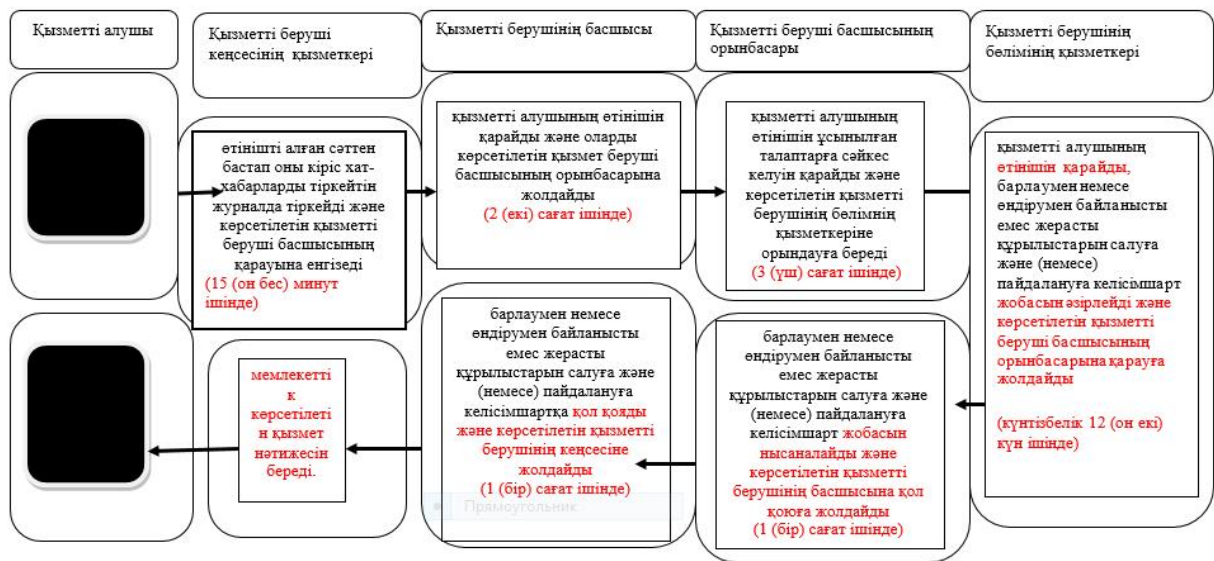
Қызметті алушы

Қызметті беруші кеңсесінің қызметкері

Қызметті берушінің басшысы

Қызметті беруші басшысының орынбасары

Қызметті берушінің бөлімінің қызметкері

өтінішті алған сәттен бастап оны кіріс хат-хабарларды тіркейтін журналда тіркейді және көрсетілетін қызметті беруші басшысының қарауына енгізеді (15 (он бес) минут ішінде)

қызметті алушының өтінішін қарайды және оларды көрсетілетін қызмет беруші басшысының орынбасарына жолдайды (2 (екі) сағат ішінде)

қызметті алушының өтінішін ұсынылған талаптарға сәйкес келуін қарайды және көрсетілетін қызметті берушінің бөлімнің қызметкеріне орындауға береді (3 (үш) сағат ішінде)

қызметті алушының өтінішін қарайды, барлаумен немесе өндірумен байланысты емес жерасты құрылыстарын салуға және (немесе) пайдалануға келісімшарт жобасын әзірлейді және көрсетілетін қызметті беруші басшысының орынбасарына қарауға жолдайды

(күнтізбелік 12 (он екі) күн ішінде)

барлаумен немесе өндірумен байланысты емес жерасты құрылыстарын салуға және (немесе) пайдалануға келісімшарт жобасын нысаналайды және көрсетілетін қызметті берушінің басшысына қол қоюға жолдайды (1 (бір) сағат ішінде)

барлаумен немесе өндірумен байланысты емес жерасты құрылыстарын салуға және (немесе) пайдалануға келісімшартқа қол қояды және көрсетілетін қызметті берушінің кеңсесіне жолдайды (1 (бір) сағат ішінде)

мемлекеттік көрсетілетін қызмет нәтижесін береді.

Прямоугольник